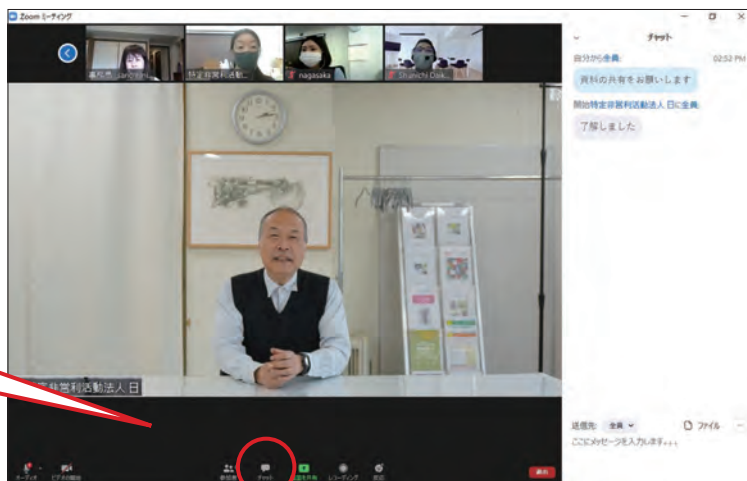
Zoom ミーティング

事務局 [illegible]
特定非営利活動...
nagasaka
Shinichi Oak...

チャット

自分から全員:
02:52 PM
資料の共有をお願いします

開始特定非営利活動法人 日に全員:
了解しました

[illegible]定非営利活動法人 日

送信先: 全員
ファイル
ここにメッセージを入力します...

オーディオ
ビデオの開始
参加者
チャット
画面共有
レコーディング
反応
終了